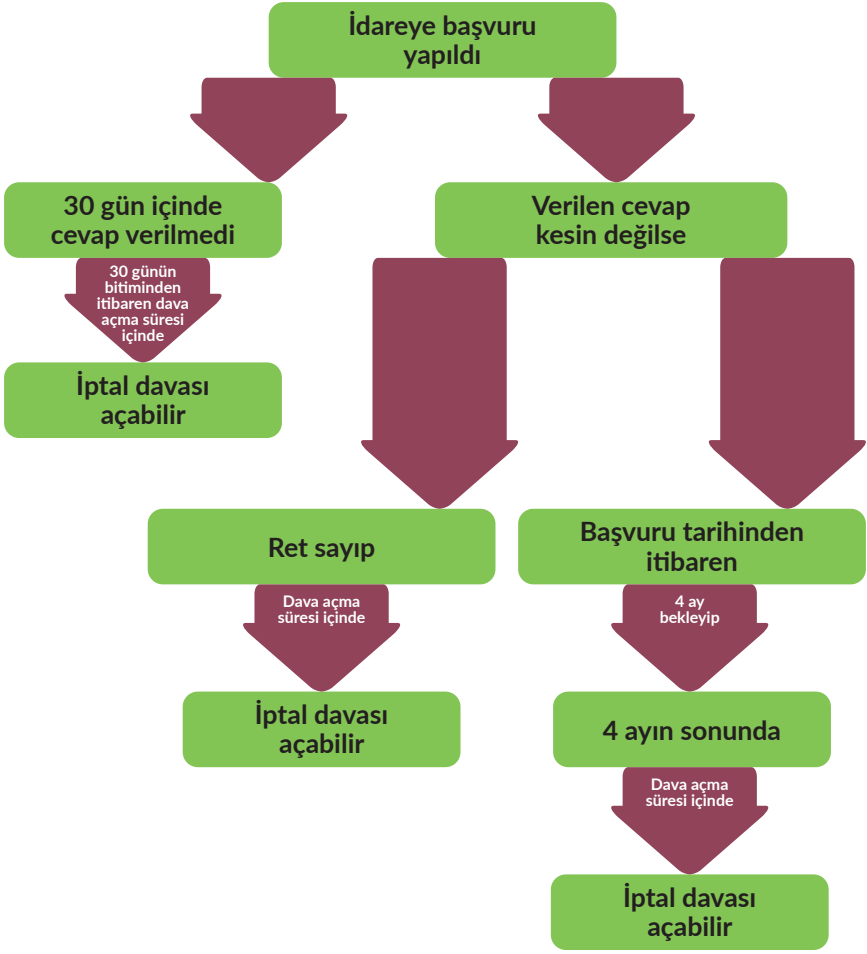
İdareye başvuru yapıldı

30 gün içinde cevap verilmedi

30 günün bitiminden itibaren dava açma süresi içinde

İptal davası açabilir

Verilen cevap kesin değilse

Ret sayıp

Dava açma süresi içinde

İptal davası açabilir

Başvuru tarihinden itibaren

4 ay bekleyip

4 ayın sonunda

Dava açma süresi içinde

İptal davası açabilir